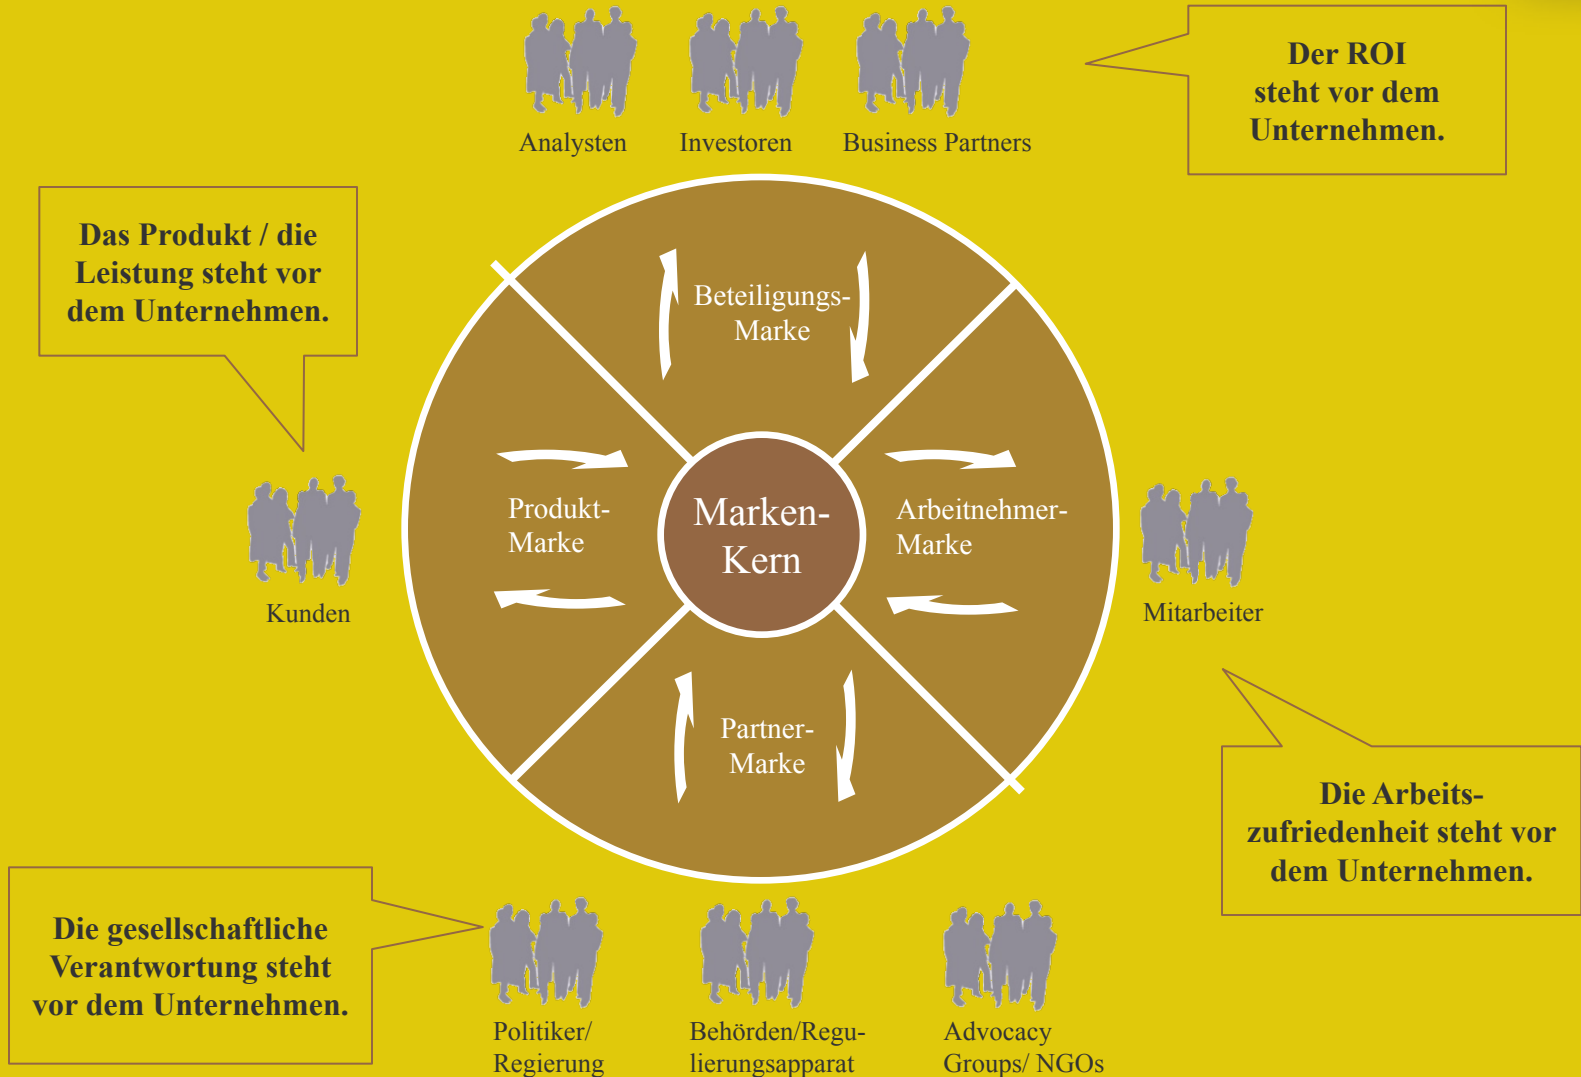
Analysten Investoren Business Partners

Der ROI steht vor dem Unternehmen.

Das Produkt / die Leistung steht vor dem Unternehmen.

Beteiligungs-Marke

Produkt-Marke

Marken-Kern

Arbeitnehmer-Marke

Partner-Marke

Kunden

Mitarbeiter

Die Arbeitszufriedenheit steht vor dem Unternehmen.

Die gesellschaftliche Verantwortung steht vor dem Unternehmen.

Politiker/ Regierung

Behörden/Regulierungsapparat

Advocacy Groups/ NGOs